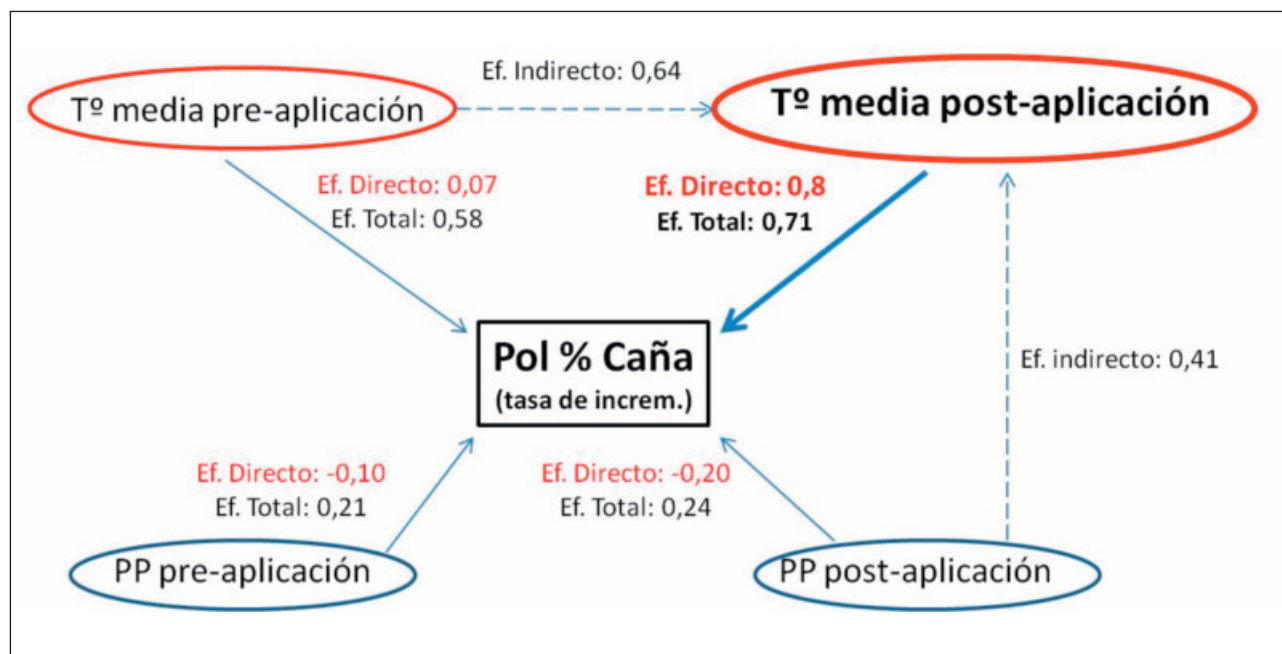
Tº media pre-aplicación

Ef. Indirecto: 0,64

Tº media post-aplicación

Ef. Directo: 0,07
Ef. Total: 0,58

Ef. Directo: 0,8
Ef. Total: 0,71

Pol % Caña
(tasa de increm.)

Ef. indirecto: 0,41

Ef. Directo: -0,10
Ef. Total: 0,21

Ef. Directo: -0,20
Ef. Total: 0,24

PP pre-aplicación

PP post-aplicación